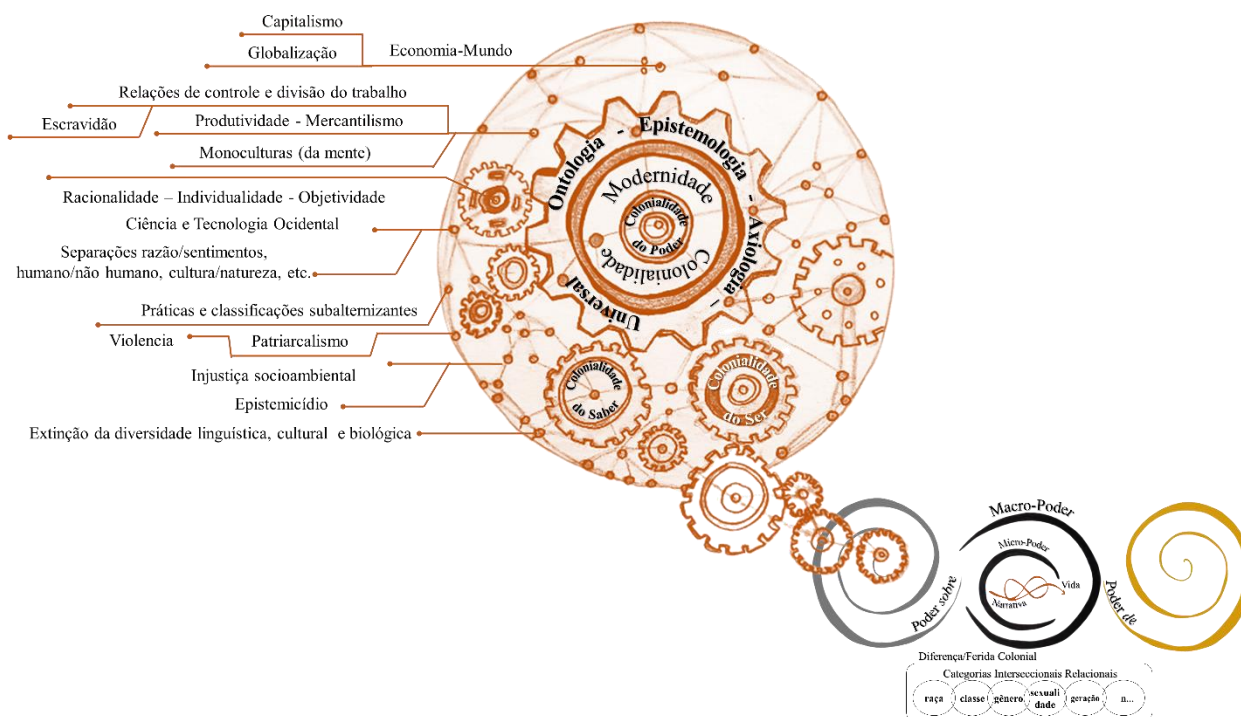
Capitalismo

Globalização

Economia-Mundo

Relações de controle e divisão do trabalho

Escravidão

Produtividade - Mercantilismo

Monoculturas (da mente)

Racionalidade – Individualidade - Objetividade

Ciência e Tecnologia Ocidental

Separações razão/sentimentos, humano/não humano, cultura/natureza, etc.

Práticas e classificações subalternizantes

Violencia

Patriarcalismo

Injustiça socioambiental

Epistemicídio

Extinção da diversidade linguística, cultural e biológica

Ontologia - Epistemologia - Axiologia - Universal

Modernidade

Colonialidade do Poder

Colonialidade

Colonialidade do Saber

Colonialidade do Ser

Macro-Poder

Micro-Poder

Vida

Narrativa

Poder sobre

Poder de

Diferença/Ferida Colonial

Categorias Interseccionais Relacionais

raça

classe

gênero

sexualidade

geração

n...